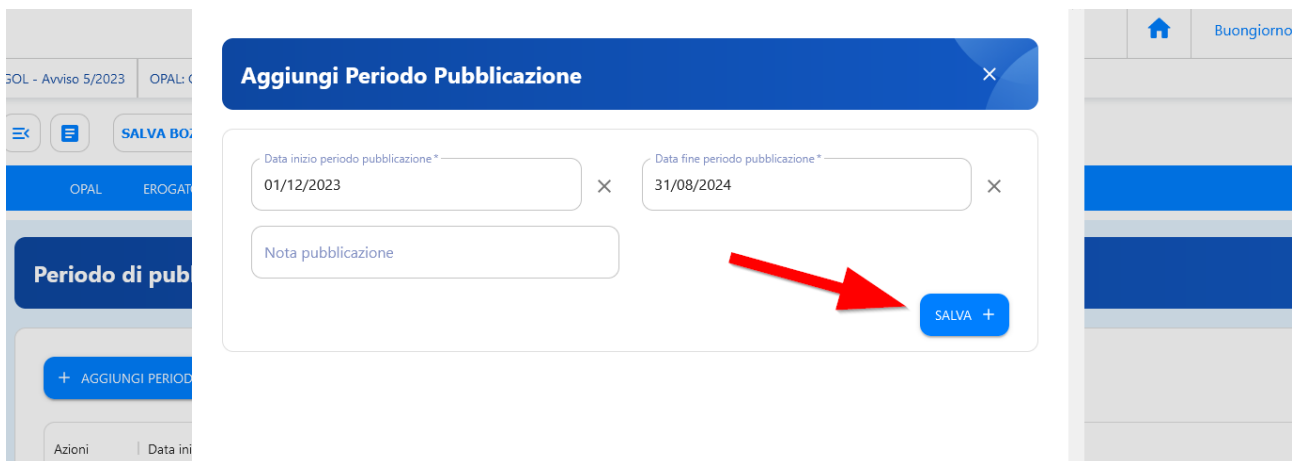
GOL - Avviso 5/2023
OPAL: C
SALVA BOZ
OPAL
EROGAT
Periodo di publ
+ AGGIUNGI PERIOD
Azioni
Data ini
Buongiorno

Aggiungi Periodo Pubblicazione
×

Data inizio periodo pubblicazione*
01/12/2023
×
Data fine periodo pubblicazione*
31/08/2024
×
Nota pubblicazione
SALVA +